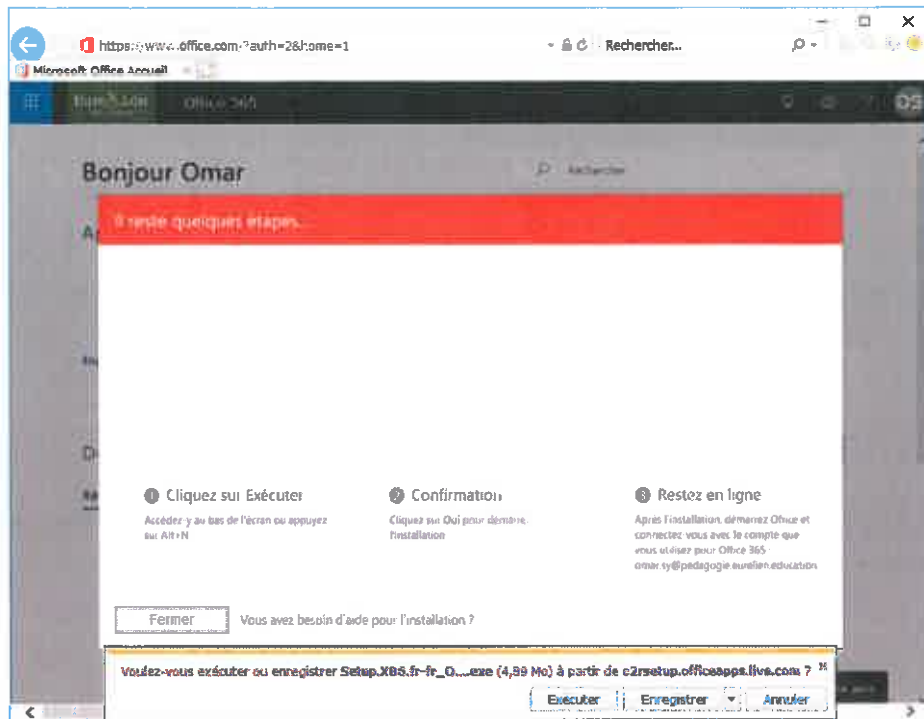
https://www.office.com/?auth=2&home=1

Rechercher...

Microsoft Office Accueil

Office 365

Bonjour Omar

Rechercher

Il reste quelques étapes...

1 Cliquez sur Exécuter

Accédez-y au bas de l'écran ou appuyez sur Alt+N

2 Confirmation

Cliquez sur Oui pour démarrer l'installation

3 Restez en ligne

Après l'installation, démarrez Office et connectez vous avec le compte que vous utilisez pour Office 365 omar.sy@pedagogie.aurelien.education

Fermer

Vous avez besoin d'aide pour l'installation ?

Voulez-vous exécuter ou enregistrer Setup.X86.fr-fr_O....exe (4,99 Mo) à partir de c2rsetup.officeapps.live.com ?

Exécuter

Enregistrer

Annuler